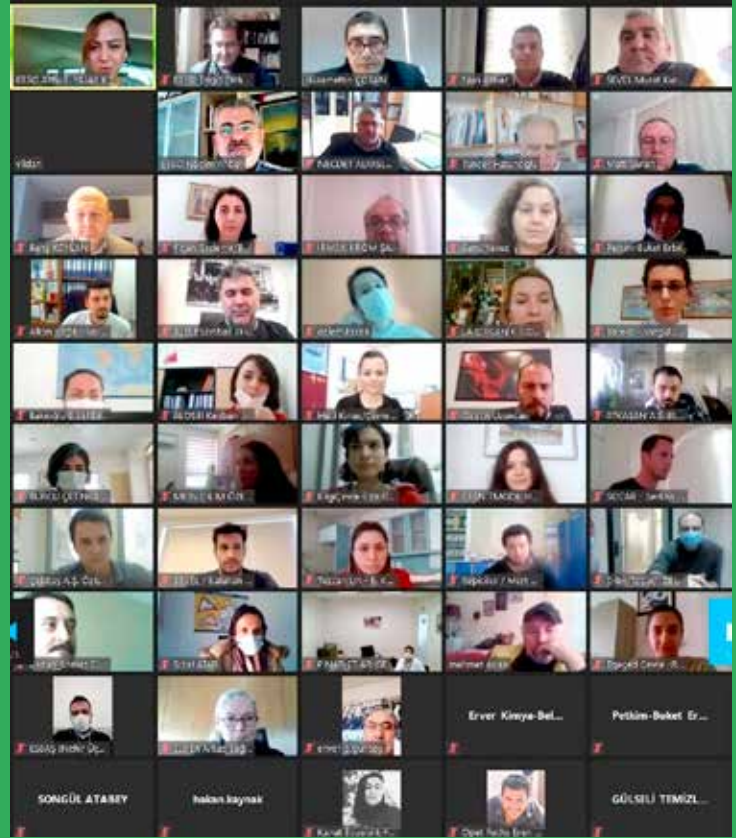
vildan

Erver Kimya-Bel...

Petkim-Buket Er...

SONGÜL ATABEY

hakan.baynak

GÜLSELİ TEMİZ...

Nizamettin ÇETİN

SEVGİ Murat Kar...

NACDET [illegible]

Petkim-Buket Erbil

BURCU ÇETİNER

SOCAR - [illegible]

mehmet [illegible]

Opet Fuchs Eren

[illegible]